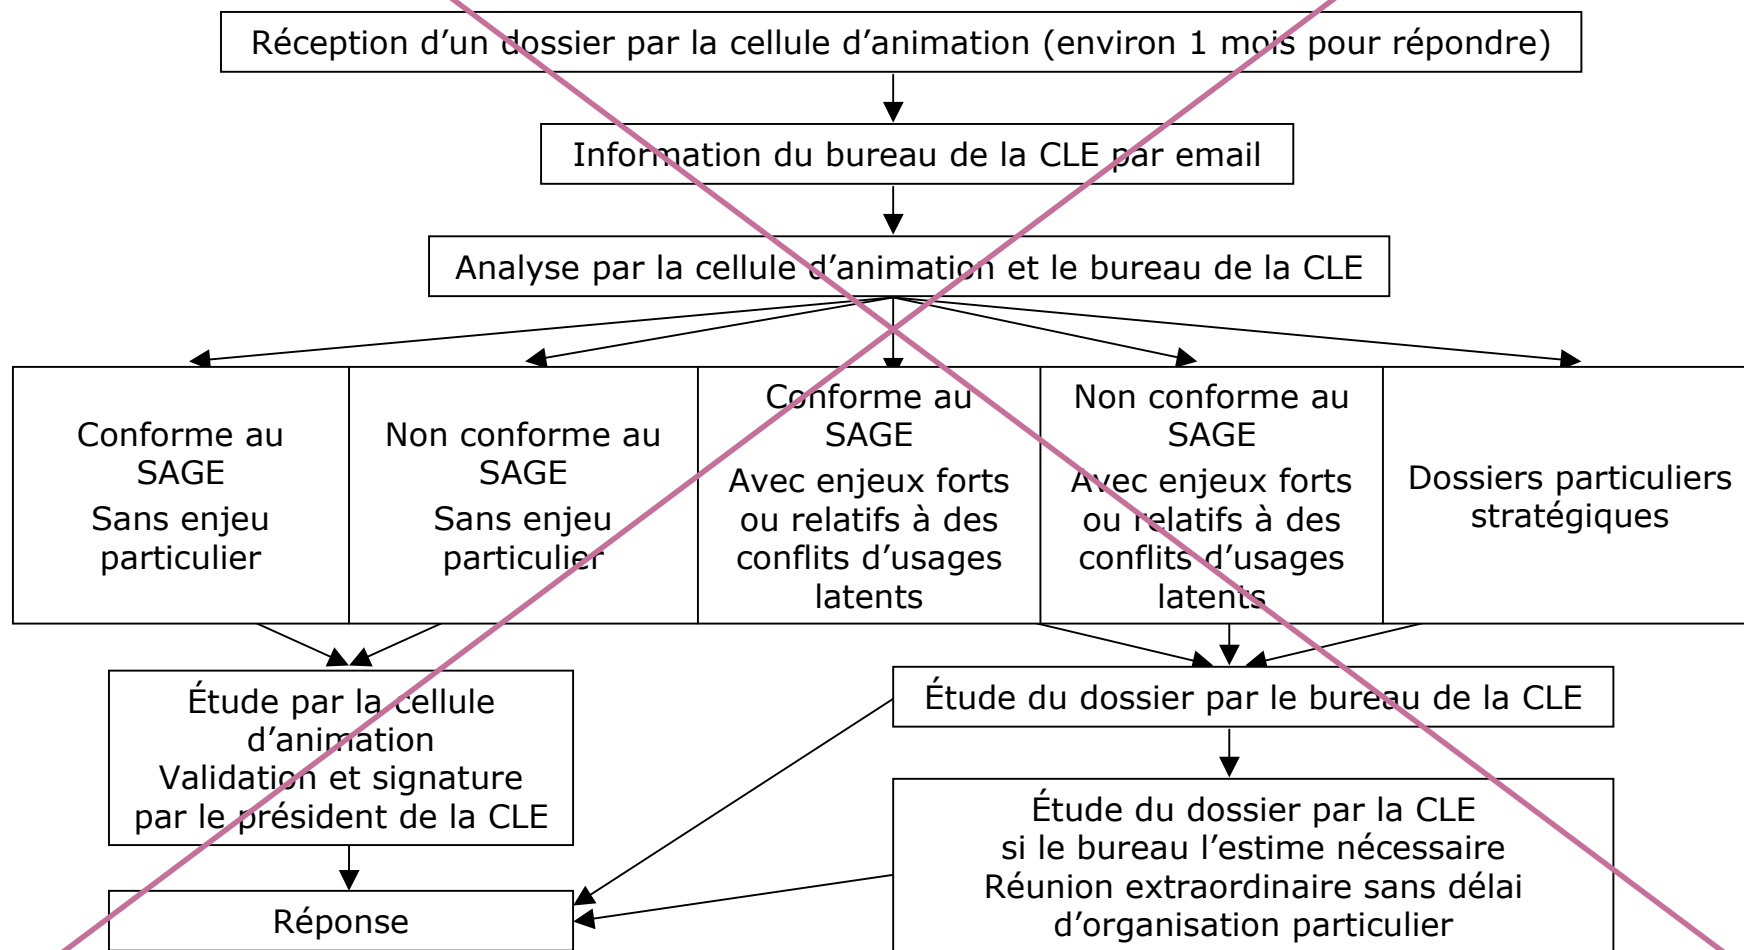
Réception d'un dossier par la cellule d'animation (environ 1 mois pour répondre)

Information du bureau de la CLE par email

Analyse par la cellule d'animation et le bureau de la CLE

Conforme au SAGE
Sans enjeu particulier

Non conforme au SAGE
Sans enjeu particulier

Conforme au SAGE
Avec enjeux forts ou relatifs à des conflits d'usages latents

Non conforme au SAGE
Avec enjeux forts ou relatifs à des conflits d'usages latents

Dossiers particuliers stratégiques

Étude par la cellule d'animation
Validation et signature par le président de la CLE

Étude du dossier par le bureau de la CLE

Étude du dossier par la CLE si le bureau l'estime nécessaire
Réunion extraordinaire sans délai d'organisation particulier

Réponse